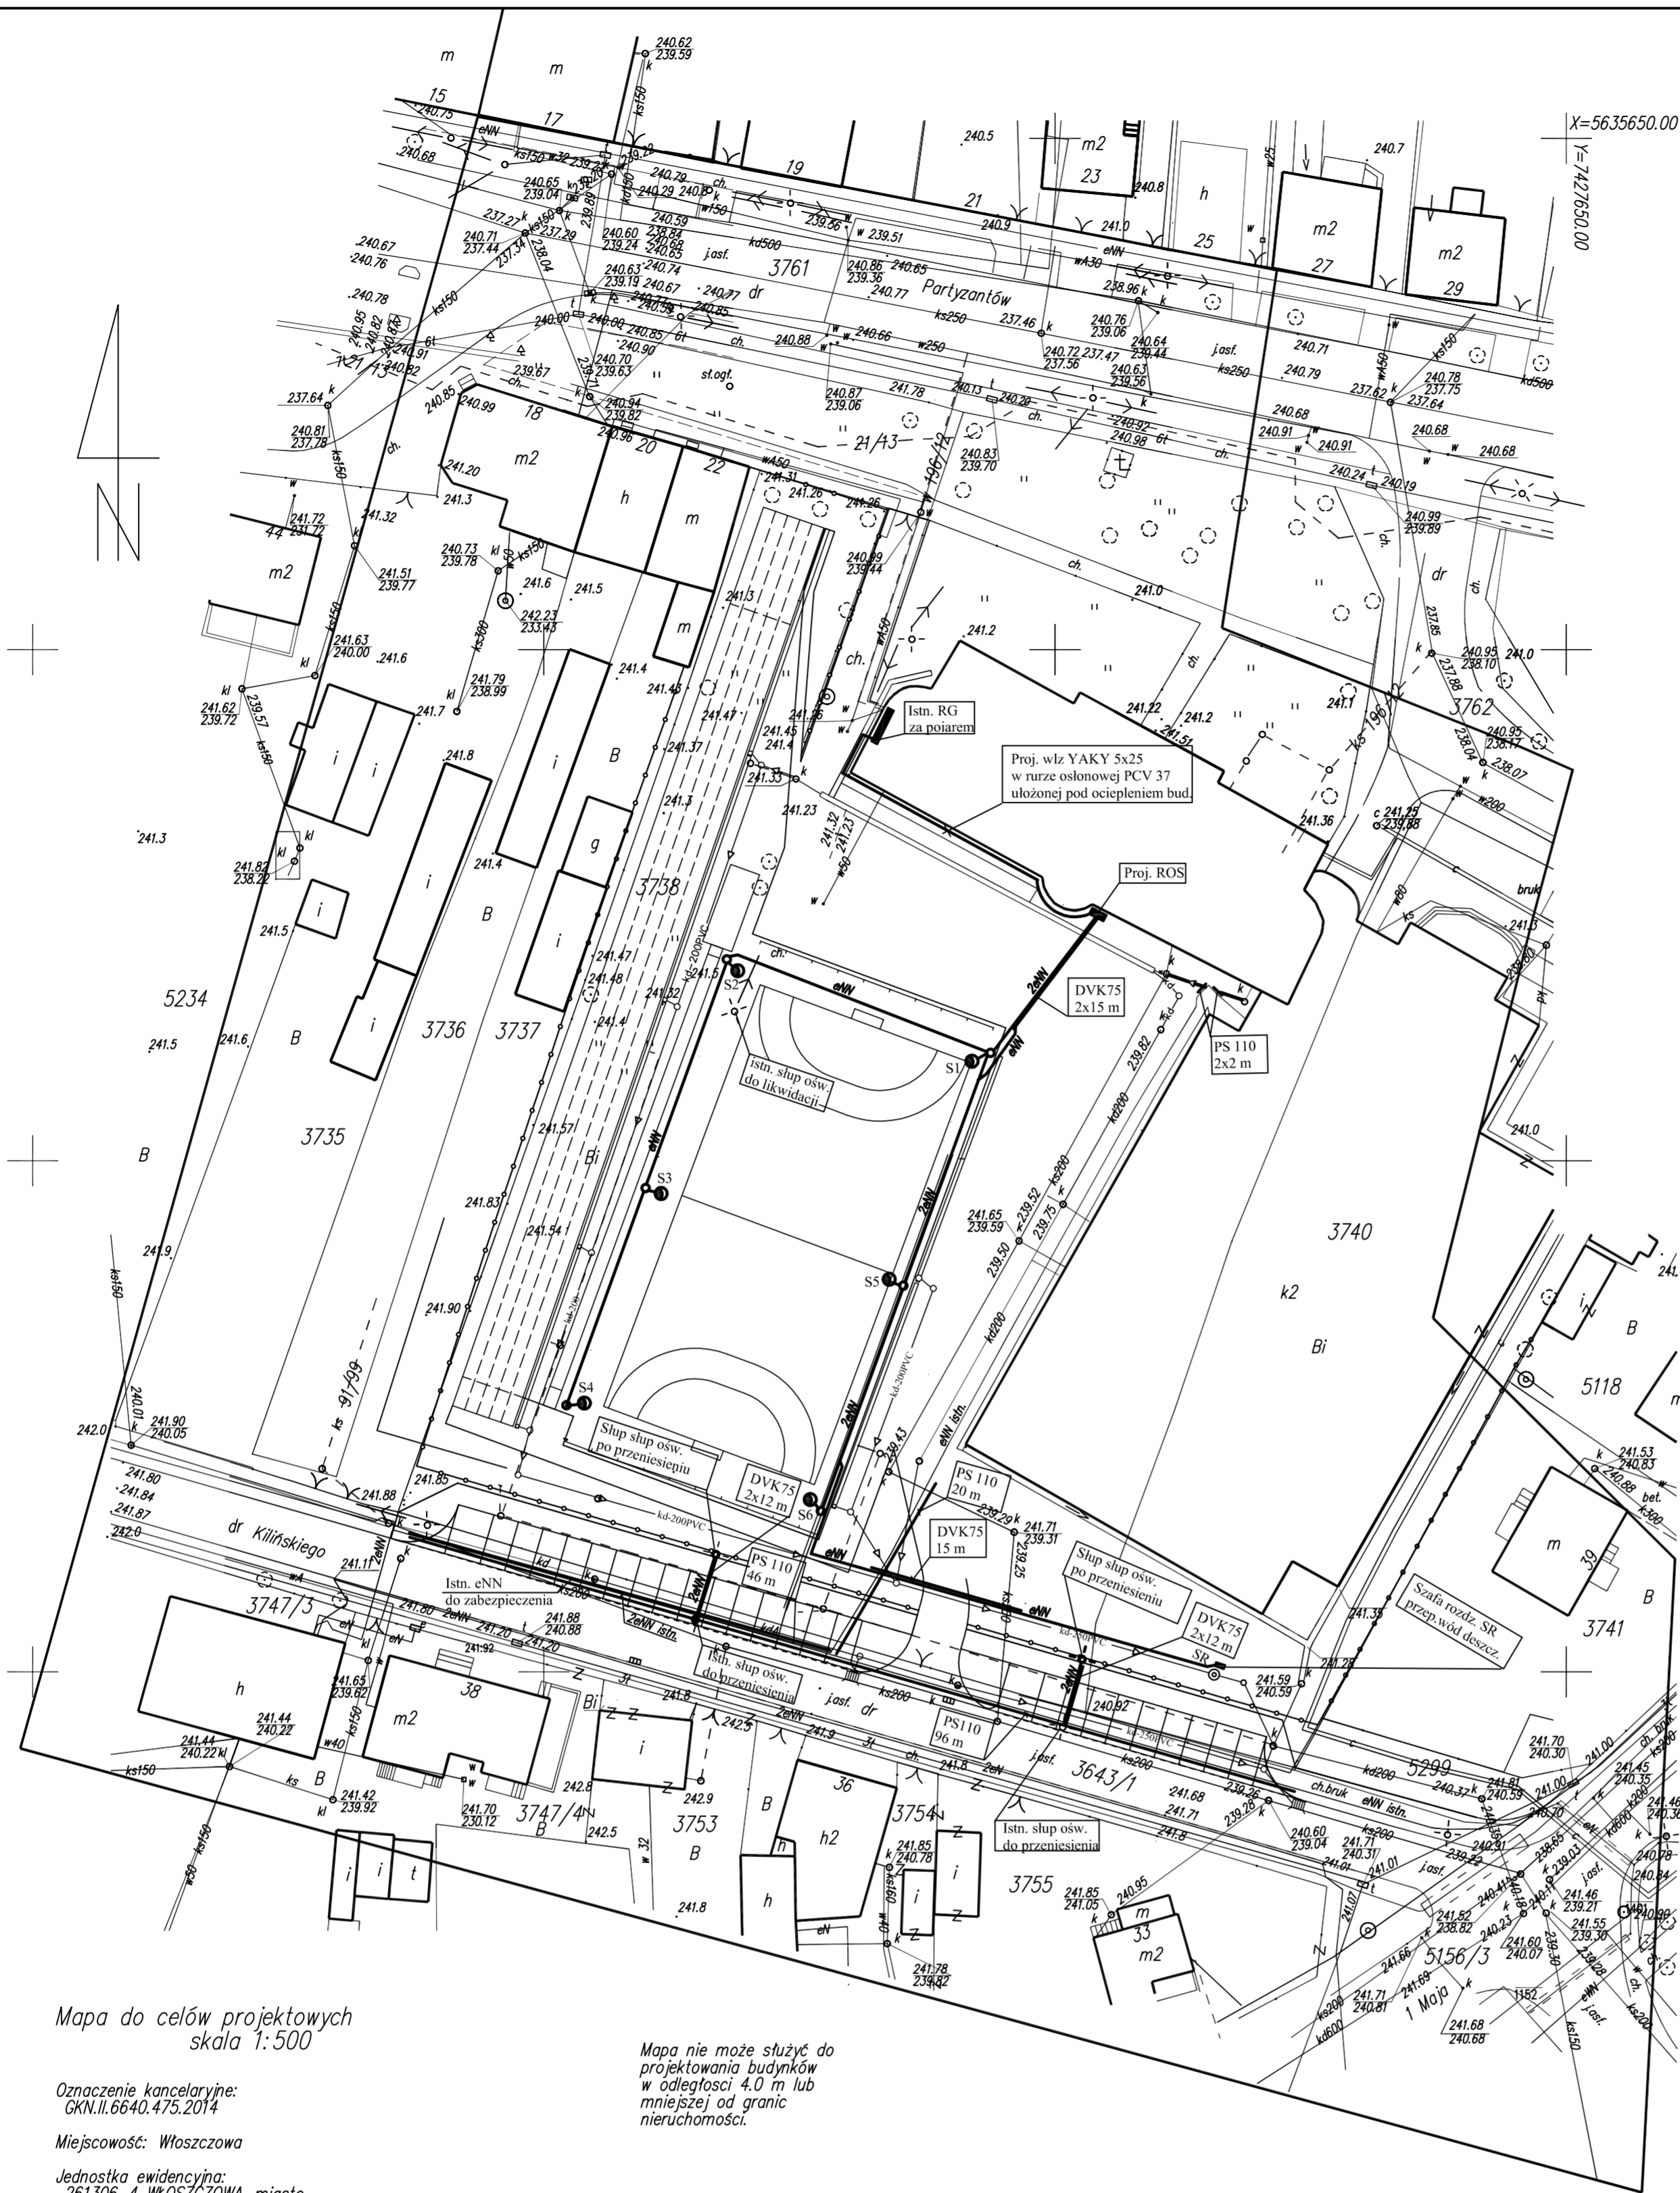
X=5635650.00
Y=7427650.00

Partyzantów
3761
dr
j.asf.
ks250
w250
kd500
ch.
st.ogr.
21/43
196/12
3762
3738
3736
3737
3735
5234
3740
k2
Bi
5118
3741
3747/3
3747/4
3753
3754
3755
3643/1
5299
5156/3
1 Maja
dr Kilińskiego
m
m2
h
i
B
g
h2
t

Istn. RG za poiarem

Proj. wlz YAKY 5x25 w rurze osłonowej PCV 37 ułożonej pod ociepleniem bud.

Proj. ROS

DVK75 2x15 m

PS 110 2x2 m

istn. słup ośw. do likwidacji

S1
S2
S3
S4
S5
S6

Słup słup ośw. po przeniesieniu

DVK75 2x12 m

PS 110 20 m

DVK75 15 m

PS 110 46 m

Istn. eNN do zabezpieczenia

Istn. słup ośw. do przeniesienia

Słup słup ośw. po przeniesieniu

DVK75 2x12 m

SR

Szafa rozdz. SR przep.wód deszcz.

PS110 96 m

Istn. słup ośw. do przeniesienia

Mapa do celów projektowych
skala 1:500

Oznaczenie kancelaryjne:
GKN.II.6640.475.2014

Miejscowość: Włoszczowa

Jednostka ewidencyjna:
261306_4 WŁOSZCZOWA miasto

Mapa nie może służyć do projektowania budynków w odległości 4.0 m lub mniejszej od granic nieruchomości.